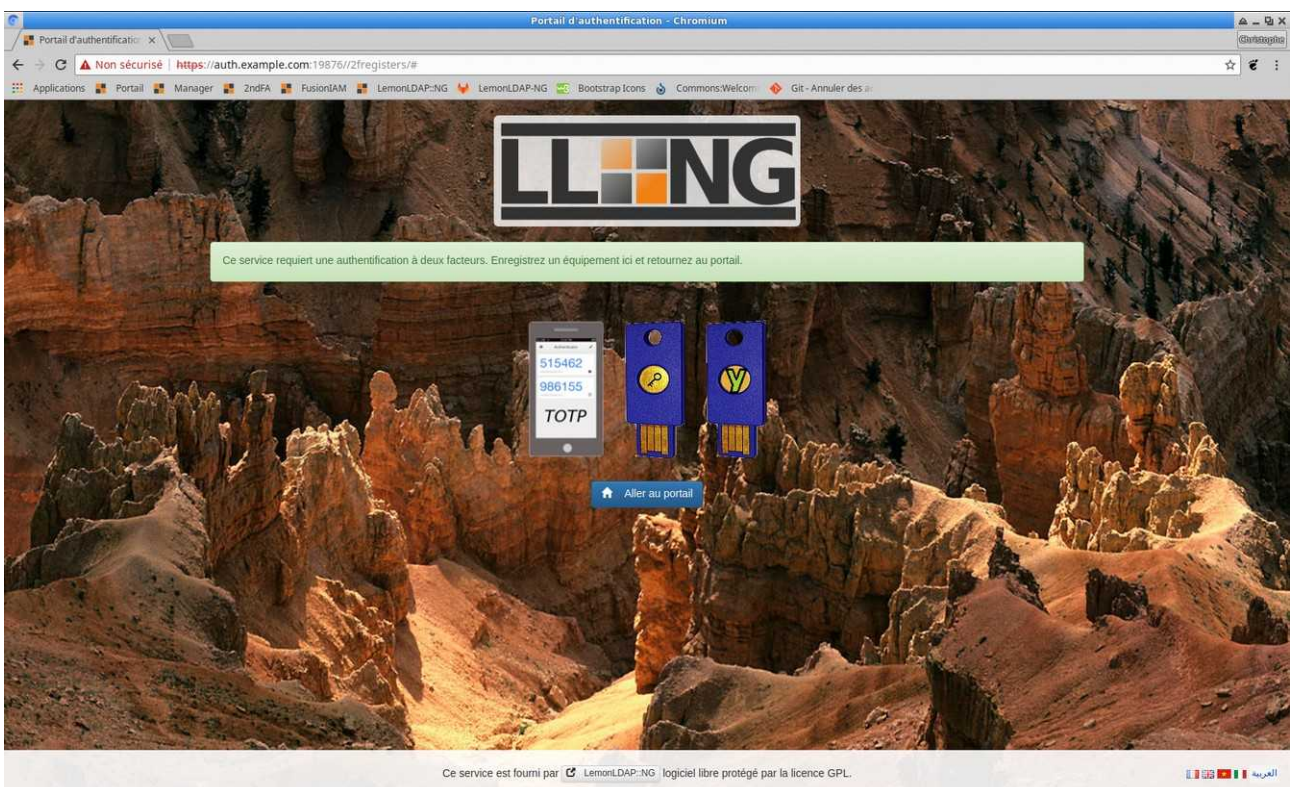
Portail d'authentification - Chromium

Portail d'authentificatio ×

Christophe

Non sécurisé | https://auth.example.com:19876//2fregisters/#

Applications Portail Manager 2ndFA FusionIAM LemonLDAP::NG LemonLDAP-NG Bootstrap Icons Commons:Welcom Git - Annuler des a

LL NG

Ce service requiert une authentification à deux facteurs. Enregistrez un équipement ici et retournez au portail.

515462
986155
TOTP

Aller au portail

Ce service est fourni par LemonLDAP::NG logiciel libre protégé par la licence GPL.

العربية